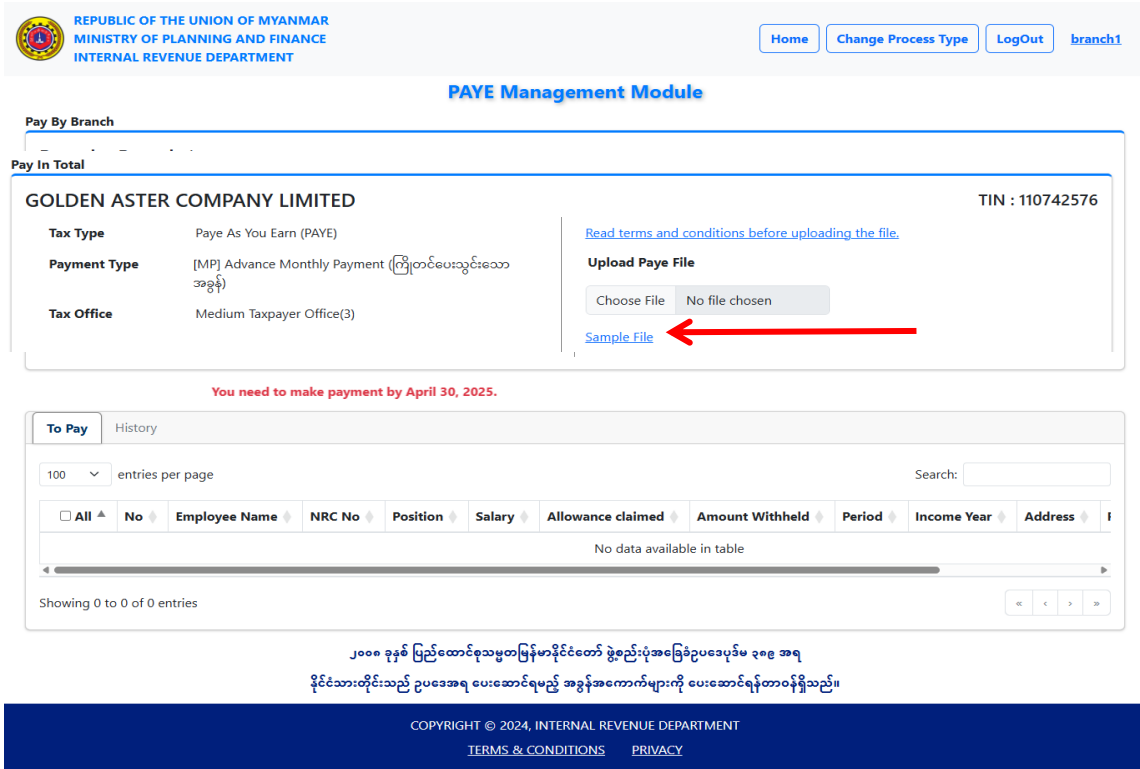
REPUBLIC OF THE UNION OF MYANMAR
MINISTRY OF PLANNING AND FINANCE
INTERNAL REVENUE DEPARTMENT

Home | Change Process Type | LogOut | branch1

PAYE Management Module

Pay By Branch

Pay In Total

GOLDEN ASTER COMPANY LIMITED

TIN : 110742576

| | |
|---|---|
| Tax Type | Paye As You Earn (PAYE) |
| Payment Type | [MP] Advance Monthly Payment (ကြိုတင်ပေးသွင်းသော အခွန်) |
| Tax Office | Medium Taxpayer Office(3) |

Read terms and conditions before uploading the file.

Upload Paye File

Choose File No file chosen

Sample File

You need to make payment by April 30, 2025.

To Pay | History

100 entries per page

Search:

| All | No | Employee Name | NRC No | Position | Salary | Allowance claimed | Amount Withheld | Period | Income Year | Address |
|---|---|---|---|---|---|---|---|---|---|---|
| No data available in table | | | | | | | | | | |

Showing 0 to 0 of 0 entries

« ‹ › »

၂၀၀၈ ခုနှစ် ပြည်ထောင်စုသမ္မတမြန်မာနိုင်ငံတော် ဖွဲ့စည်းပုံအခြေခံဥပဒေပုဒ်မ ၃၈၉ အရ

နိုင်ငံသားတိုင်းသည် ဥပဒေအရ ပေးဆောင်ရမည့် အခွန်အကောက်များကို ပေးဆောင်ရန်တာဝန်ရှိသည်။

COPYRIGHT © 2024, INTERNAL REVENUE DEPARTMENT

TERMS & CONDITIONS PRIVACY